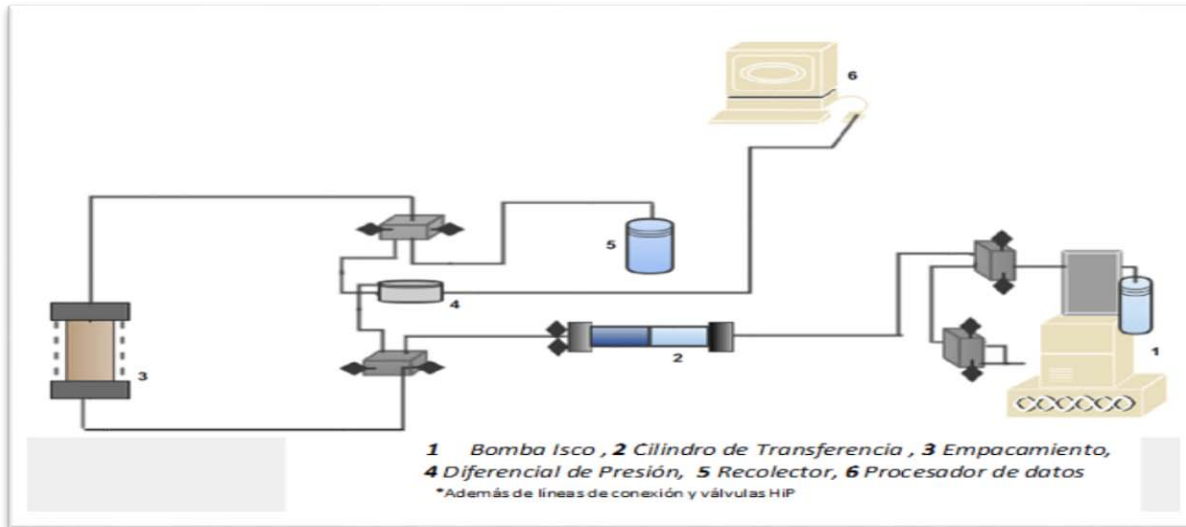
6

5

4

2

3

1

**1** Bomba Isco , **2** Cilindro de Transferencia , **3** Empacamiento, **4** Diferencial de Presión, **5** Recolector, **6** Procesador de datos

*Además de líneas de conexión y válvulas HiP